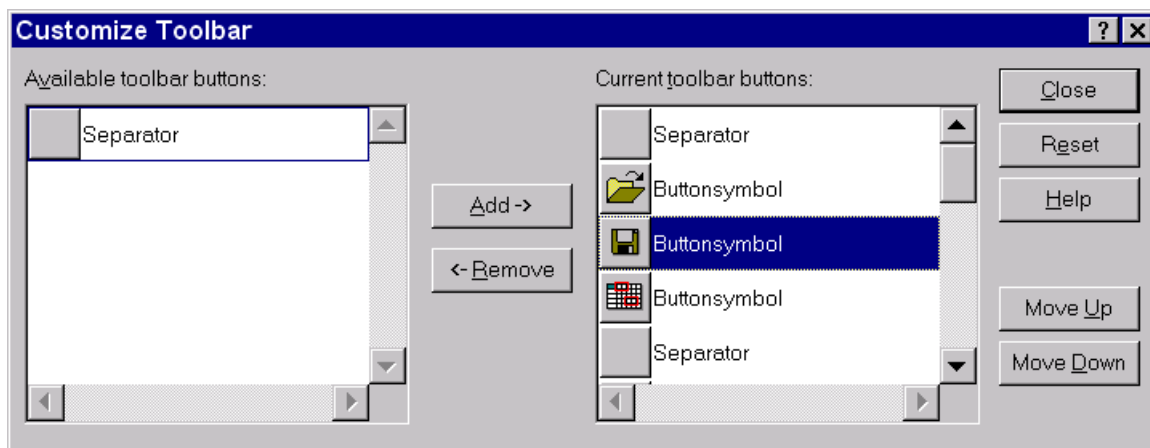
Customize Toolbar

?

Available toolbar buttons:

Separator

Add ->

<- Remove

Current toolbar buttons:

Separator

Buttonsymbol

Buttonsymbol

Buttonsymbol

Separator

Close

Reset

Help

Move Up

Move Down